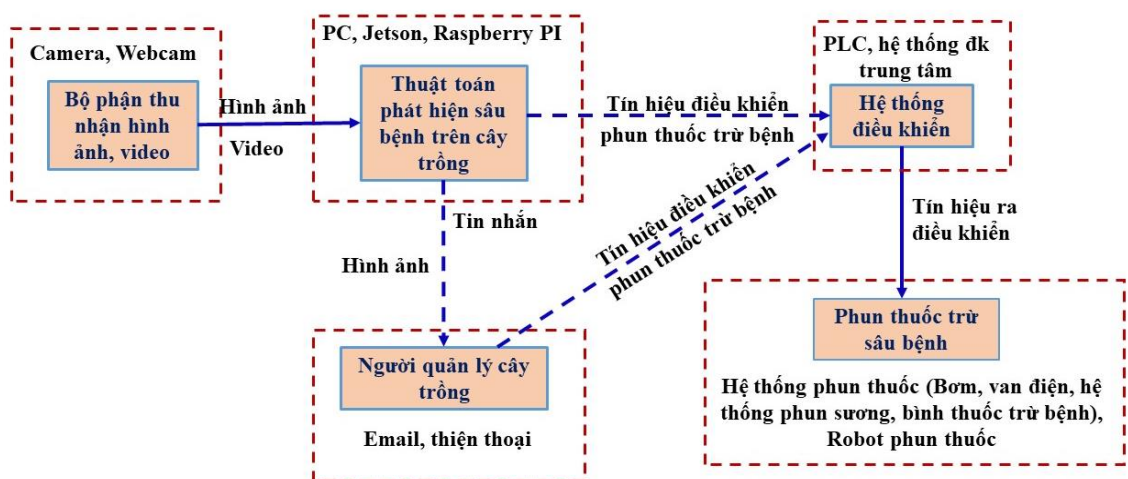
Camera, Webcam

Bộ phận thu nhận hình ảnh, video

Hình ảnh

Video

PC, Jetson, Raspberry PI

Thuật toán phát hiện sâu bệnh trên cây trồng

Tín hiệu điều khiển

phun thuốc trừ bệnh

PLC, hệ thống đk trung tâm

Hệ thống điều khiển

Tin nhắn

Hình ảnh

Tín hiệu điều khiển phun thuốc trừ bệnh

Tín hiệu ra điều khiển

Người quản lý cây trồng

Email, thiện thoại

Phun thuốc trừ sâu bệnh

Hệ thống phun thuốc (Bơm, van điện, hệ thống phun sương, bình thuốc trừ bệnh), Robot phun thuốc